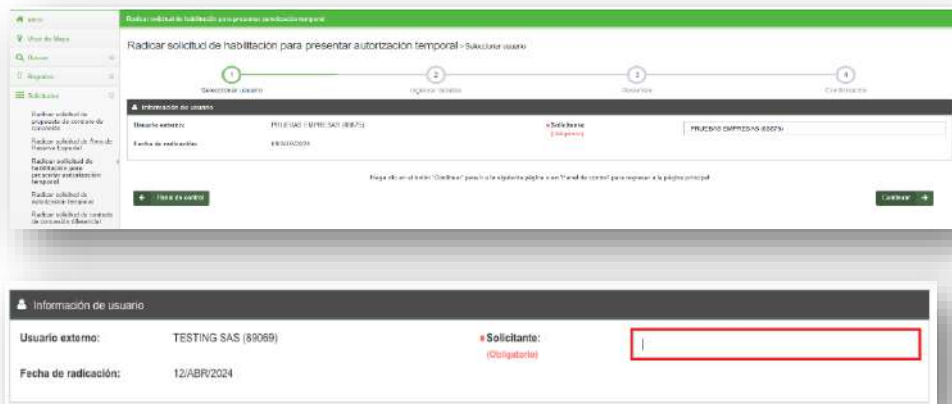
Inicio
Visor de Mapa
Buscar
Registro
Solicitudes
Radicar solicitud de propuesta de contrato de concesión
Radicar solicitud de Área de Reserva Especial
Radicar solicitud de habilitación para presentar autorización temporal
Radicar solicitud de autorización temporal
Radicar solicitud de contrato de concesión diferencial

Radicar solicitud de habilitación para presentar autorización temporal

Radicar solicitud de habilitación para presentar autorización temporal - Seleccionar usuario

1 Seleccionar usuario
2 Ingresar detalles
3 Resumen
4 Confirmación

Información de usuario

Usuario externo: PRUEBAS EMPRESAS SAS (69675)
Fecha de radicación: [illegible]
* Solicitante: (Obligatorio)
PRUEBAS EMPRESAS (69675)

Haga clic en el botón "Continuar" para ir a la siguiente página o en "Panel de control" para regresar a la página principal.

Panel de control
Continuar

Información de usuario

Usuario externo: TESTING SAS (89069)
Fecha de radicación: 12/ABR/2024
* Solicitante: (Obligatorio)